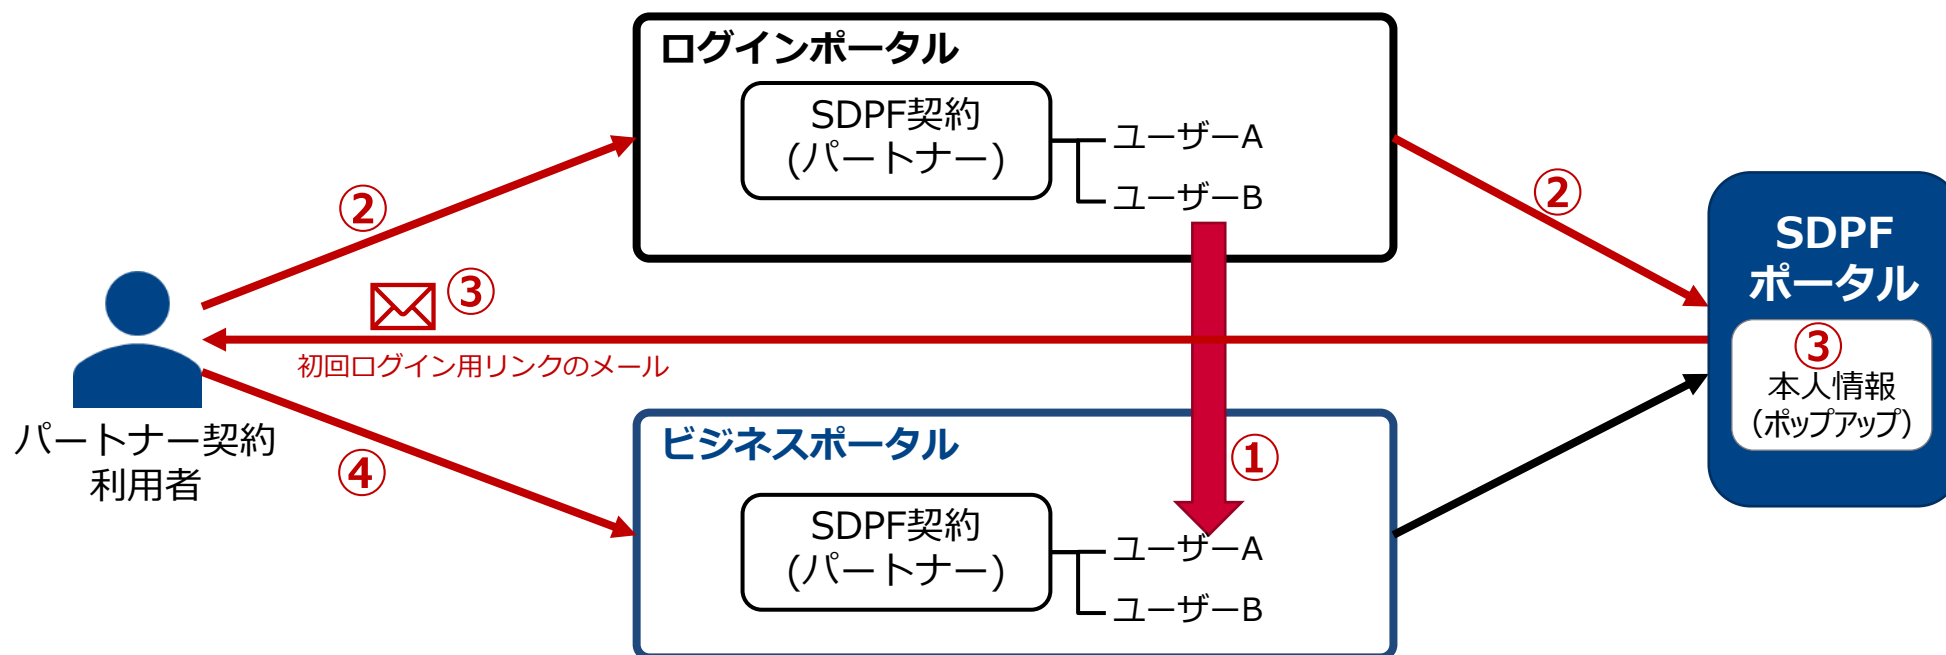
ログインポータル

SDPF契約
(パートナー)

ユーザーA
ユーザーB

②

②

③

初回ログイン用リンクのメール

SDPF
ポータル

③
本人情報
(ポップアップ)

パートナー契約
利用者

④

①

ビジネスポータル

SDPF契約
(パートナー)

ユーザーA
ユーザーB